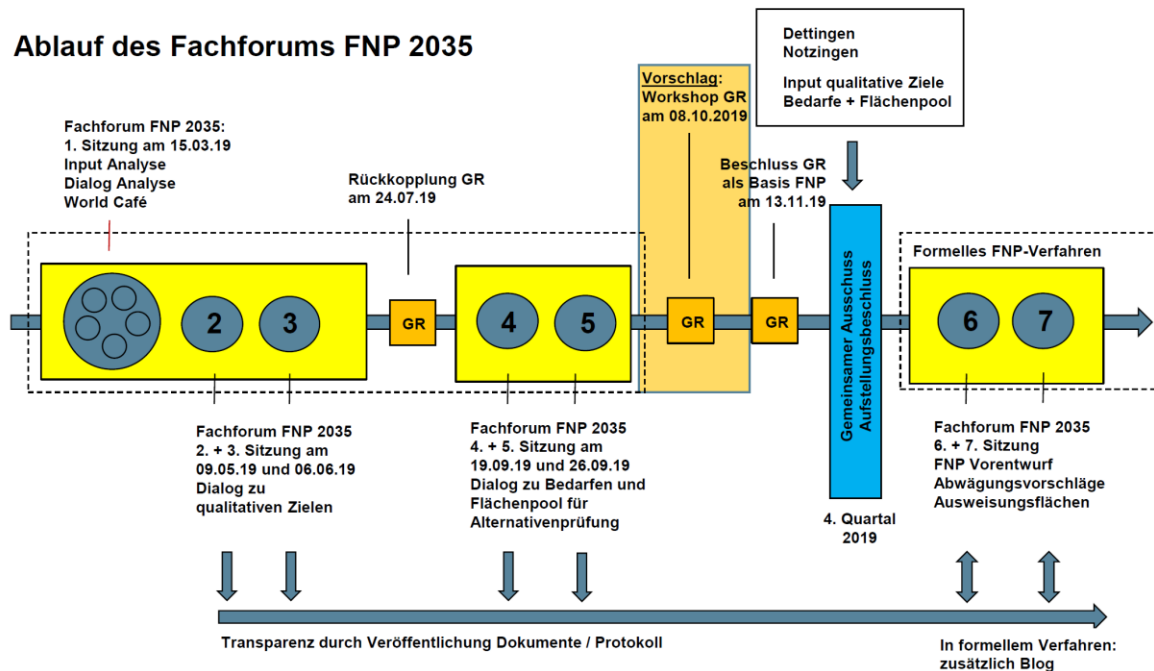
Ablauf des Fachforums FNP 2035

Dettingen
Notzingen

Input qualitative Ziele
Bedarfe + Flächenpool

Vorschlag:
Workshop GR
am 08.10.2019

Fachforum FNP 2035:
1. Sitzung am 15.03.19
Input Analyse
Dialog Analyse
World Café

Rückkopplung GR
am 24.07.19

Beschluss GR
als Basis FNP
am 13.11.19

Formelles FNP-Verfahren

2

3

GR

4

5

GR

GR

Gemeinsamer Ausschuss
Aufstellungsbeschluss

6

7

Fachforum FNP 2035
2. + 3. Sitzung am
09.05.19 und 06.06.19
Dialog zu
qualitativen Zielen

Fachforum FNP 2035
4. + 5. Sitzung am
19.09.19 und 26.09.19
Dialog zu Bedarfen und
Flächenpool für
Alternativenprüfung

4. Quartal
2019

Fachforum FNP 2035
6. + 7. Sitzung
FNP Vorentwurf
Abwägungsvorschläge
Ausweisungsflächen

Transparenz durch Veröffentlichung Dokumente / Protokoll

In formellem Verfahren:
zusätzlich Blog